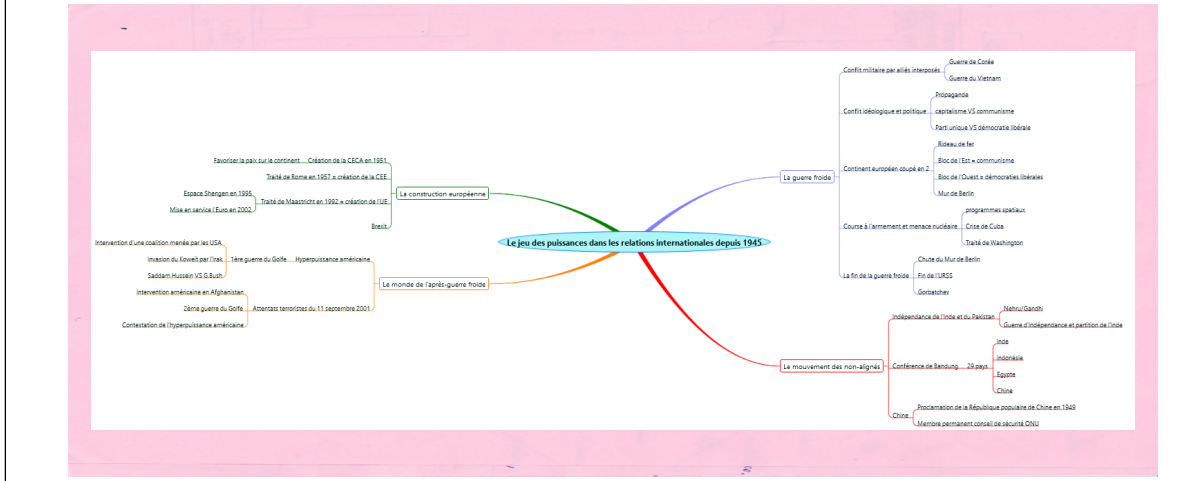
Le jeu des puissances dans les relations internationales depuis 1945

La guerre froide

Conflit militaire par alliés interposés
Guerre de Corée
Guerre du Vietnam

Conflit idéologique et politique
Propagande
capitalisme VS communisme
Parti unique VS démocratie libérale

Continent européen coupé en 2
Rideau de fer
Bloc de l'Est = communisme
Bloc de l'Ouest = démocraties libérales
Mur de Berlin

Course à l'armement et menace nucléaire
programmes spatiaux
Crise de Cuba
Traité de Washington

La fin de la guerre froide
Chute du Mur de Berlin
Fin de l'URSS
Gorbatchev

Le mouvement des non-alignés

Indépendance de l'Inde et du Pakistan
Nehru/Gandhi
Guerre d'Indépendance et partition de l'Inde

Conférence de Bandung
29 pays
Inde
Indonésie
Egypte
Chine

Chine
Proclamation de la République populaire de Chine en 1949
Membre permanent conseil de sécurité ONU

La construction européenne

Favoriser la paix sur le continent
Création de la CECA en 1951
Traité de Rome en 1957 = création de la CEE
Espace Shengen en 1995
Mise en service l'Euro en 2002
Traité de Maastricht en 1992 = création de l'UE
Brexit

Le monde de l'après-guerre froide

Hyperpuissance américaine
1ère guerre du Golfe
Intervention d'une coalition menée par les USA
Invasion du Koweit par l'Irak
Saddam Hussein VS G.Bush

Attentats terroristes du 11 septembre 2001
Intervention américaine en Afghanistan
2ème guerre du Golfe
Contestation de l'hyperpuissance américaine